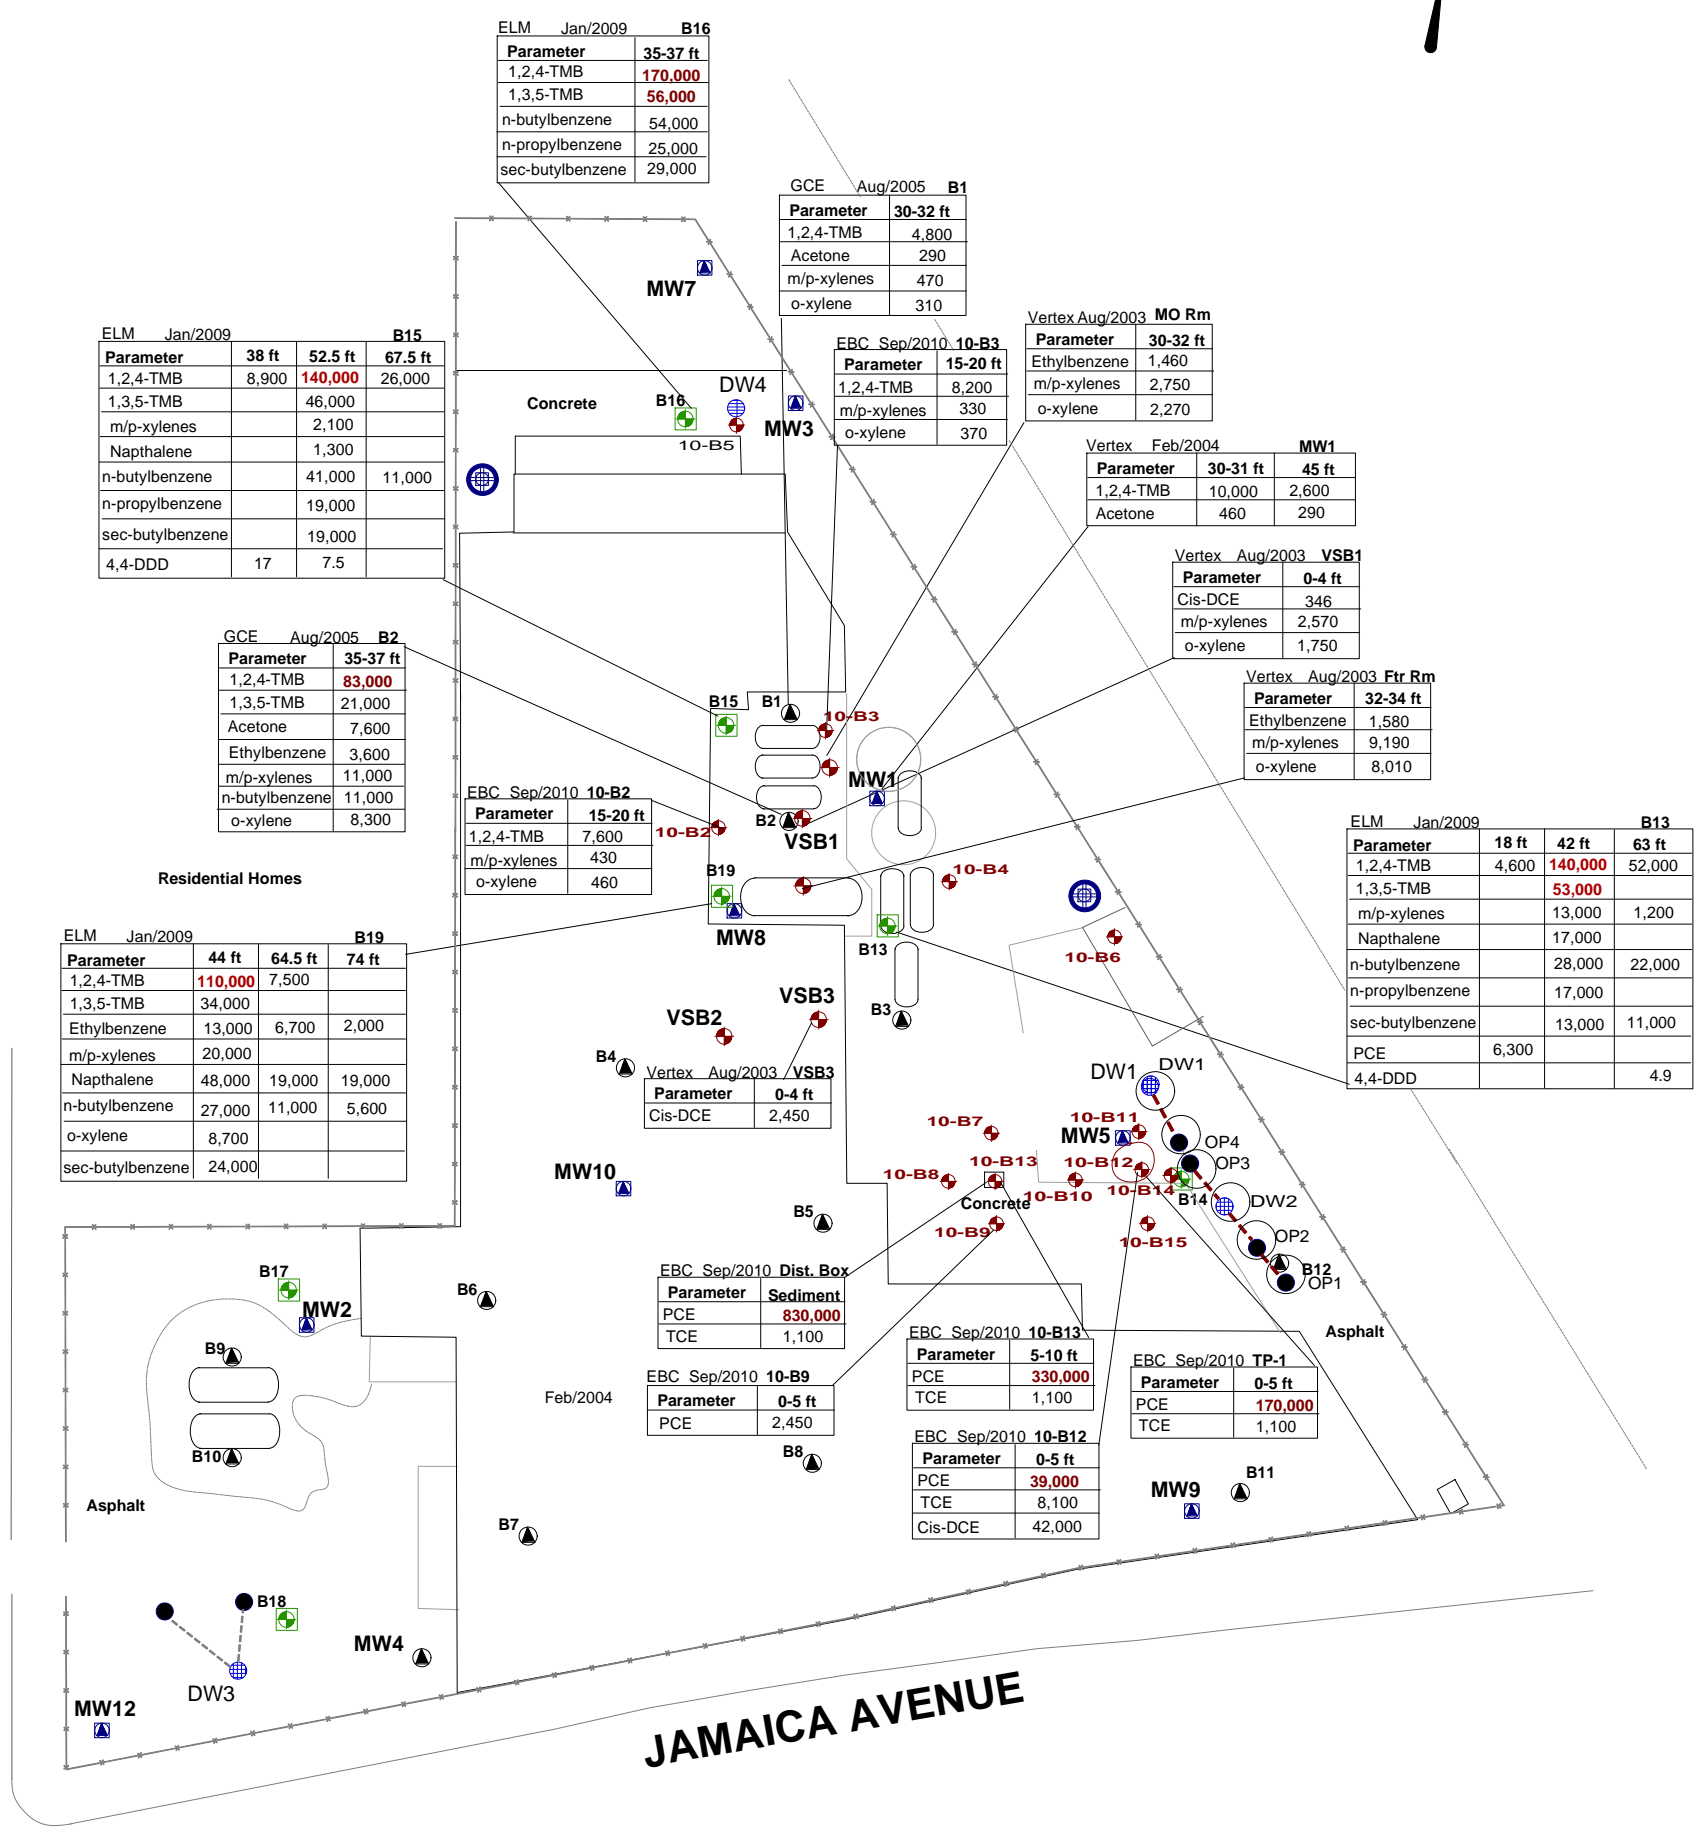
ELM Jan/2009 B16

| Parameter | 35-37 ft |
|---|---|
| 1,2,4-TMB | 170,000 |
| 1,3,5-TMB | 56,000 |
| n-butylbenzene | 54,000 |
| n-propylbenzene | 25,000 |
| sec-butylbenzene | 29,000 |

GCE Aug/2005 B1

| Parameter | 30-32 ft |
|---|---|
| 1,2,4-TMB | 4,800 |
| Acetone | 290 |
| m/p-xylenes | 470 |
| o-xylene | 310 |

ELM Jan/2009 B15

| Parameter | 38 ft | 52.5 ft | 67.5 ft |
|---|---|---|---|
| 1,2,4-TMB | 8,900 | 140,000 | 26,000 |
| 1,3,5-TMB | | 46,000 | |
| m/p-xylenes | | 2,100 | |
| Napthalene | | 1,300 | |
| n-butylbenzene | | 41,000 | 11,000 |
| n-propylbenzene | | 19,000 | |
| sec-butylbenzene | | 19,000 | |
| 4,4-DDD | 17 | 7.5 | |

Vertex Aug/2003 MO Rm

| Parameter | 30-32 ft |
|---|---|
| Ethylbenzene | 1,460 |
| m/p-xylenes | 2,750 |
| o-xylene | 2,270 |

EBC Sep/2010 10-B3

| Parameter | 15-20 ft |
|---|---|
| 1,2,4-TMB | 8,200 |
| m/p-xylenes | 330 |
| o-xylene | 370 |

Vertex Feb/2004 MW1

| Parameter | 30-31 ft | 45 ft |
|---|---|---|
| 1,2,4-TMB | 10,000 | 2,600 |
| Acetone | 460 | 290 |

Vertex Aug/2003 VSB1

| Parameter | 0-4 ft |
|---|---|
| Cis-DCE | 346 |
| m/p-xylenes | 2,570 |
| o-xylene | 1,750 |

GCE Aug/2005 B2

| Parameter | 35-37 ft |
|---|---|
| 1,2,4-TMB | 83,000 |
| 1,3,5-TMB | 21,000 |
| Acetone | 7,600 |
| Ethylbenzene | 3,600 |
| m/p-xylenes | 11,000 |
| n-butylbenzene | 11,000 |
| o-xylene | 8,300 |

Vertex Aug/2003 Ftr Rm

| Parameter | 32-34 ft |
|---|---|
| Ethylbenzene | 1,580 |
| m/p-xylenes | 9,190 |
| o-xylene | 8,010 |

EBC Sep/2010 10-B2

| Parameter | 15-20 ft |
|---|---|
| 1,2,4-TMB | 7,600 |
| m/p-xylenes | 430 |
| o-xylene | 460 |

ELM Jan/2009 B13

| Parameter | 18 ft | 42 ft | 63 ft |
|---|---|---|---|
| 1,2,4-TMB | 4,600 | 140,000 | 52,000 |
| 1,3,5-TMB | | 53,000 | |
| m/p-xylenes | | 13,000 | 1,200 |
| Napthalene | | 17,000 | |
| n-butylbenzene | | 28,000 | 22,000 |
| n-propylbenzene | | 17,000 | |
| sec-butylbenzene | | 13,000 | 11,000 |
| PCE | 6,300 | | |
| 4,4-DDD | | | 4.9 |

ELM Jan/2009 B19

| Parameter | 44 ft | 64.5 ft | 74 ft |
|---|---|---|---|
| 1,2,4-TMB | 110,000 | 7,500 | |
| 1,3,5-TMB | 34,000 | | |
| Ethylbenzene | 13,000 | 6,700 | 2,000 |
| m/p-xylenes | 20,000 | | |
| Napthalene | 48,000 | 19,000 | 19,000 |
| n-butylbenzene | 27,000 | 11,000 | 5,600 |
| o-xylene | 8,700 | | |
| sec-butylbenzene | 24,000 | | |

Vertex Aug/2003 VSB3

| Parameter | 0-4 ft |
|---|---|
| Cis-DCE | 2,450 |

EBC Sep/2010 Dist. Box

| Parameter | Sediment |
|---|---|
| PCE | 830,000 |
| TCE | 1,100 |

EBC Sep/2010 10-B13

| Parameter | 5-10 ft |
|---|---|
| PCE | 330,000 |
| TCE | 1,100 |

EBC Sep/2010 TP-1

| Parameter | 0-5 ft |
|---|---|
| PCE | 170,000 |
| TCE | 1,100 |

EBC Sep/2010 10-B9

| Parameter | 0-5 ft |
|---|---|
| PCE | 2,450 |

EBC Sep/2010 10-B12

| Parameter | 0-5 ft |
|---|---|
| PCE | 39,000 |
| TCE | 8,100 |
| Cis-DCE | 42,000 |

MW7 Concrete B16 DW4 MW3 10-B5 B15 B1 10-B3 MW1 B2 10-B2 VSB1 B19 10-B4 MW8 B13 10-B6 Residential Homes VSB2 VSB3 B3 B4 DW1 DW1 10-B7 10-B11 MW5 OP4 OP3 MW10 10-B13 10-B12 10-B8 Concrete 10-B10 10-B14 B14 DW2 B5 10-B9 10-B15 OP2 B12 OP1 B17 B6 MW2 B9 Asphalt B10 Feb/2004 B8 MW9 B11 Asphalt B7 B18 MW4 DW3 MW12

JAMAICA AVENUE